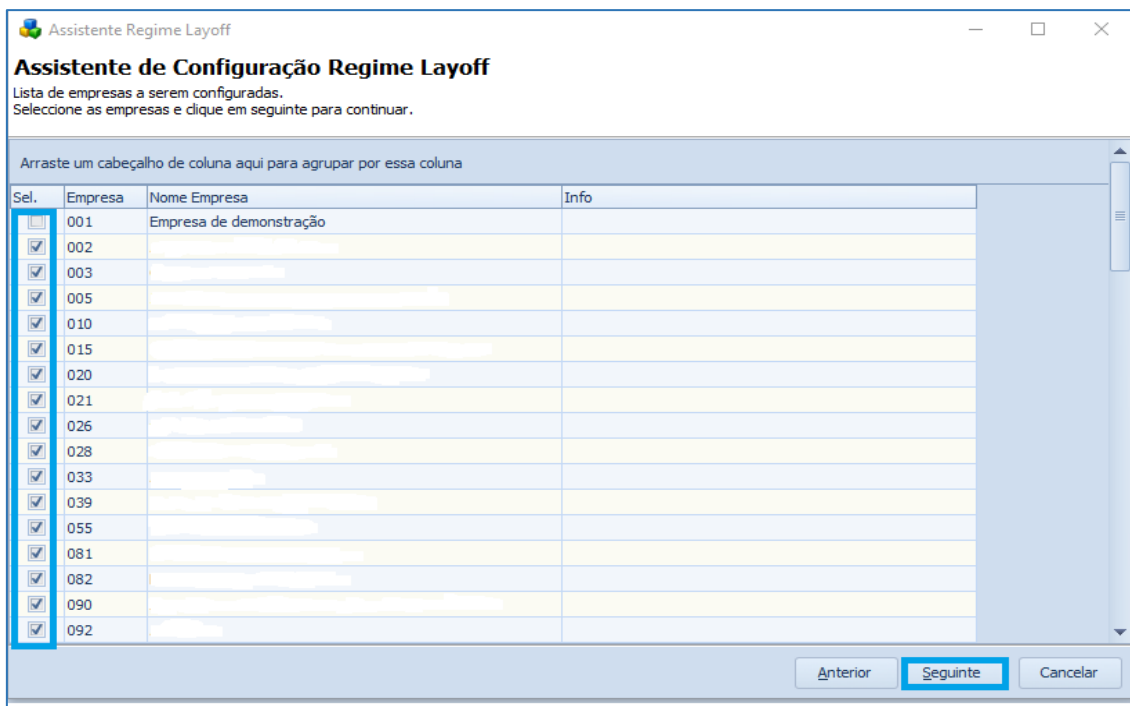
Assistente Regime Layoff

Assistente de Configuração Regime Layoff
Lista de empresas a serem configuradas.
Seleccione as empresas e clique em seguinte para continuar.

Arraste um cabeçalho de coluna aqui para agrupar por essa coluna

| Sel. | Empresa | Nome Empresa | Info |
|---|---|---|---|
| ☐ | 001 | Empresa de demonstração | |
| ☑ | 002 | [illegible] | |
| ☑ | 003 | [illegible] | |
| ☑ | 005 | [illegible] | |
| ☑ | 010 | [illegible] | |
| ☑ | 015 | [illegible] | |
| ☑ | 020 | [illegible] | |
| ☑ | 021 | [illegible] | |
| ☑ | 026 | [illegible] | |
| ☑ | 028 | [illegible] | |
| ☑ | 033 | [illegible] | |
| ☑ | 039 | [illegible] | |
| ☑ | 055 | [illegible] | |
| ☑ | 081 | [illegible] | |
| ☑ | 082 | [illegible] | |
| ☑ | 090 | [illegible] | |
| ☑ | 092 | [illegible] | |

Anterior | Seguinte | Cancelar